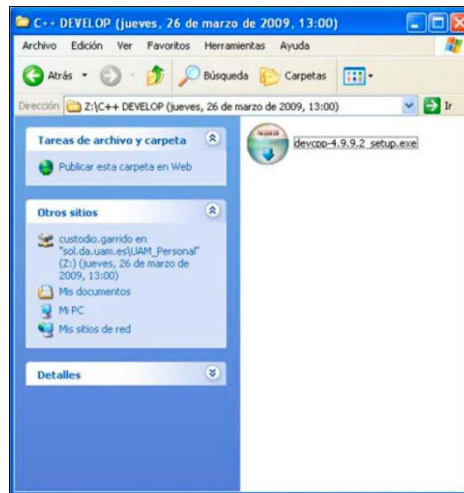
C++ DEVELOP (jueves, 26 de marzo de 2009, 13:00)

Archivo Edición Ver Favoritos Herramientas Ayuda

Atrás Búsqueda Carpetas

Dirección Z:\C++ DEVELOP (jueves, 26 de marzo de 2009, 13:00) Ir

Tareas de archivo y carpeta

Publicar esta carpeta en Web

Otros sitios

custodio.garrido en "sol.da.uam.es\UAM_Personal" (Z:) (jueves, 26 de marzo de 2009, 13:00)

Mis documentos

Mi PC

Mis sitios de red

Detalles

devcpp-4.9.9.2_setup.exe